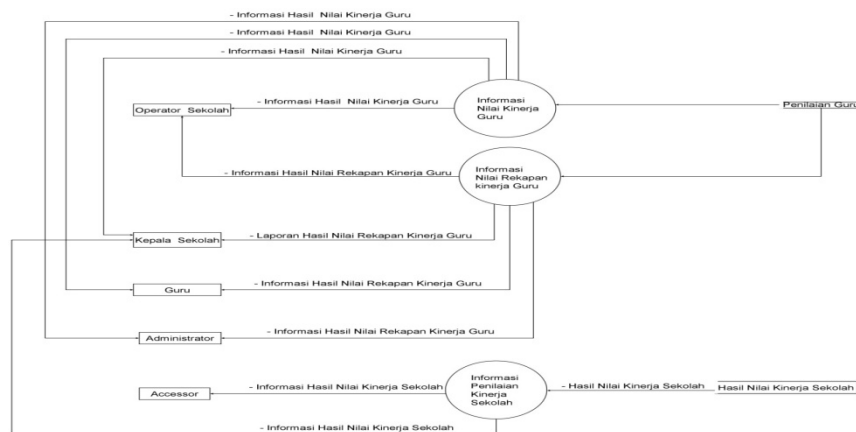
- Informasi Hasil Nilai Kinerja Guru

- Informasi Hasil Nilai Kinerja Guru

- Informasi Hasil Nilai Kinerja Guru

Operator Sekolah

- Informasi Hasil Nilai Kinerja Guru

Informasi Nilai Kinerja Guru

Penilaian Guru

- Informasi Hasil Nilai Rekapan Kinerja Guru

Informasi Nilai Rekapan kinerja Guru

Kepala Sekolah

- Laporan Hasil Nilai Rekapan Kinerja Guru

Guru

- Informasi Hasil Nilai Rekapan Kinerja Guru

Administrator

- Informasi Hasil Nilai Rekapan Kinerja Guru

Accessor

- Informasi Hasil Nilai Kinerja Sekolah

Informasi Penilaian Kinerja Sekolah

- Hasil Nilai Kinerja Sekolah

Hasil Nilai Kinerja Sekolah

- Informasi Hasil Nilai Kinerja Sekolah